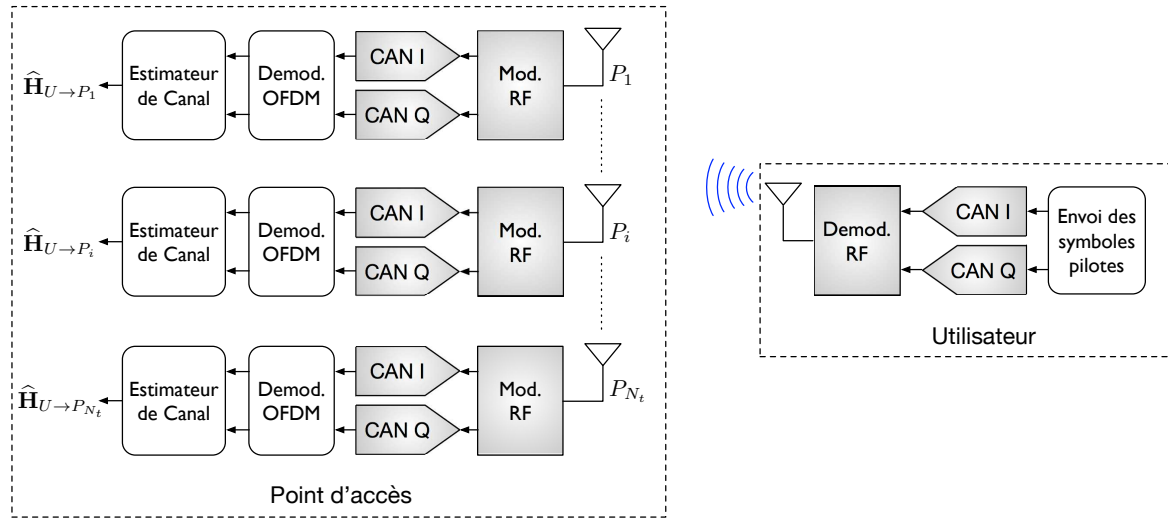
$\widehat{\mathbf{H}}_{U\rightarrow P_1}$
Estimateur de Canal
Demod. OFDM
CAN I
CAN Q
Mod. RF
$P_1$

$\widehat{\mathbf{H}}_{U\rightarrow P_i}$
Estimateur de Canal
Demod. OFDM
CAN I
CAN Q
Mod. RF
$P_i$

$\widehat{\mathbf{H}}_{U\rightarrow P_{N_t}}$
Estimateur de Canal
Demod. OFDM
CAN I
CAN Q
Mod. RF
$P_{N_t}$

Point d'accès

Demod. RF
CAN I
CAN Q
Envoi des symboles pilotes
Utilisateur